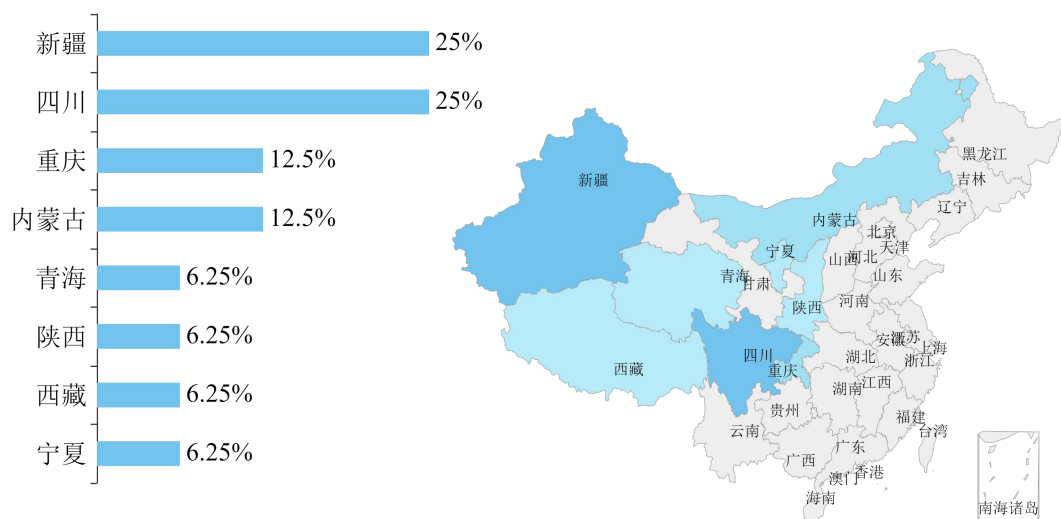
新疆 25%
四川 25%
重庆 12.5%
内蒙古 12.5%
青海 6.25%
陕西 6.25%
西藏 6.25%
宁夏 6.25%

黑龙江
吉林
辽宁
新疆
内蒙古
北京
天津
宁夏
河北
山西
山东
青海
甘肃
陕西
河南
江苏
安徽
上海
四川
湖北
浙江
西藏
重庆
江西
湖南
贵州
福建
云南
台湾
广东
广西
澳门
香港
海南
南海诸岛